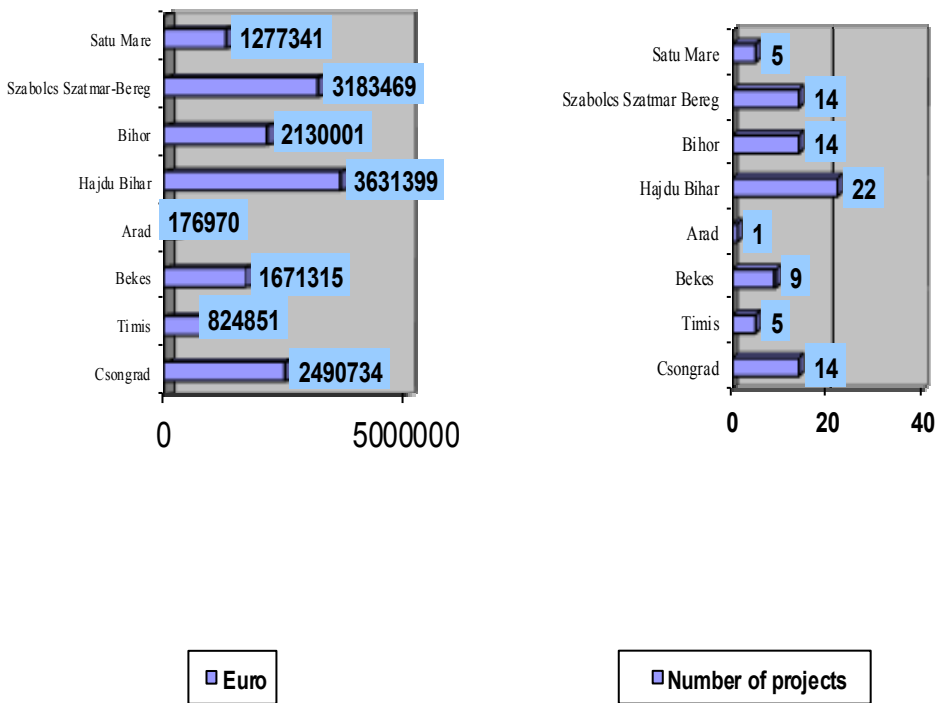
Satu Mare 1277341
Szabolcs Szatmar-Bereg 3183469
Bihor 2130001
Hajdu Bihar 3631399
Arad 176970
Bekes 1671315
Timis 824851
Csongrad 2490734

0
5000000

Euro

Satu Mare 5
Szabolcs Szatmar Bereg 14
Bihor 14
Hajdu Bihar 22
Arad 1
Bekes 9
Timis 5
Csongrad 14

0
20
40

Number of projects